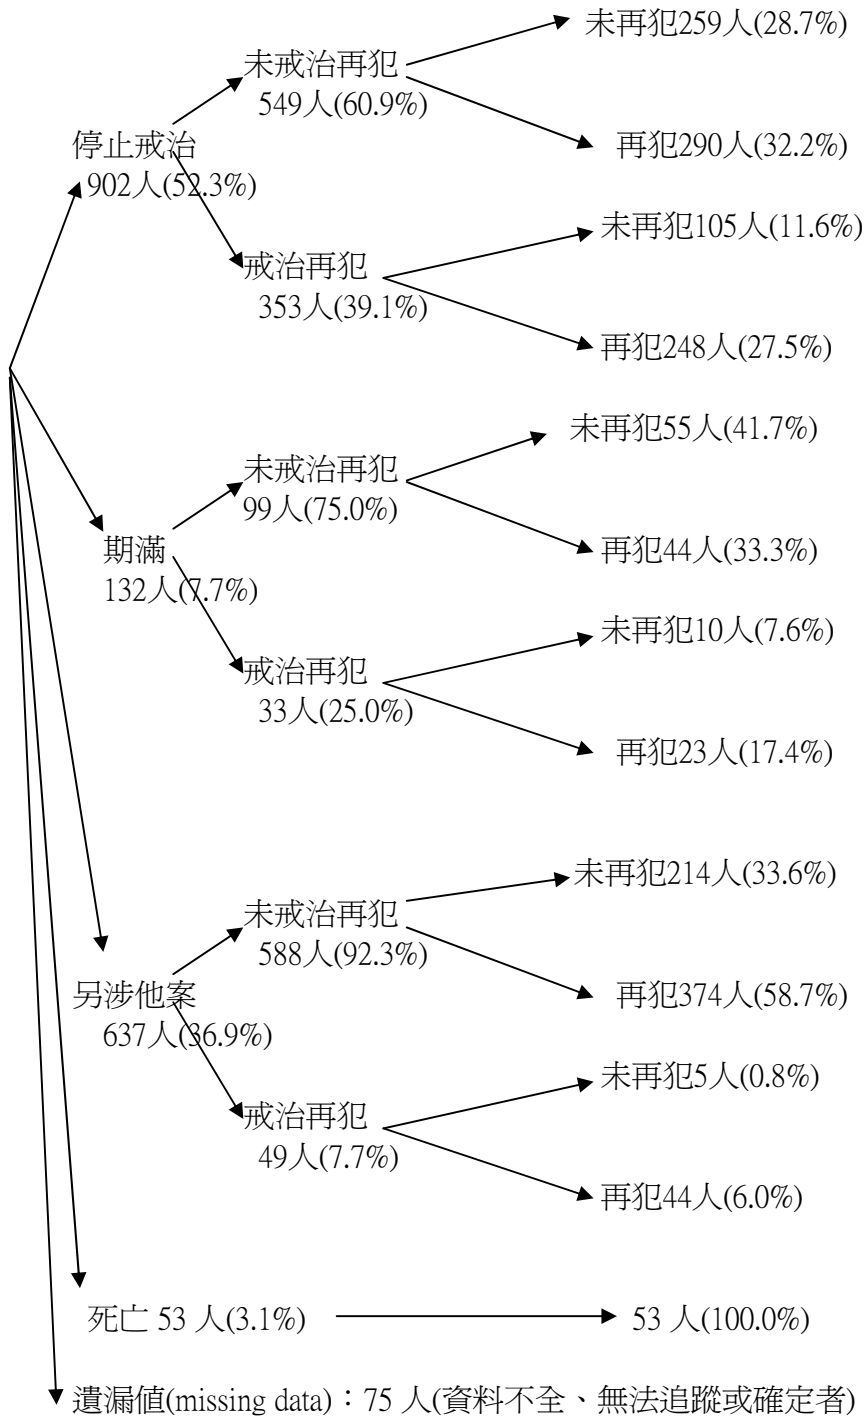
停止戒治
902人(52.3%)

未戒治再犯
549人(60.9%)

未再犯259人(28.7%)

再犯290人(32.2%)

戒治再犯
353人(39.1%)

未再犯105人(11.6%)

再犯248人(27.5%)

期滿
132人(7.7%)

未戒治再犯
99人(75.0%)

未再犯55人(41.7%)

再犯44人(33.3%)

戒治再犯
33人(25.0%)

未再犯10人(7.6%)

再犯23人(17.4%)

另涉他案
637人(36.9%)

未戒治再犯
588人(92.3%)

未再犯214人(33.6%)

再犯374人(58.7%)

戒治再犯
49人(7.7%)

未再犯5人(0.8%)

再犯44人(6.0%)

死亡 53 人(3.1%)

53 人(100.0%)

遺漏值(missing data)：75 人(資料不全、無法追蹤或確定者)